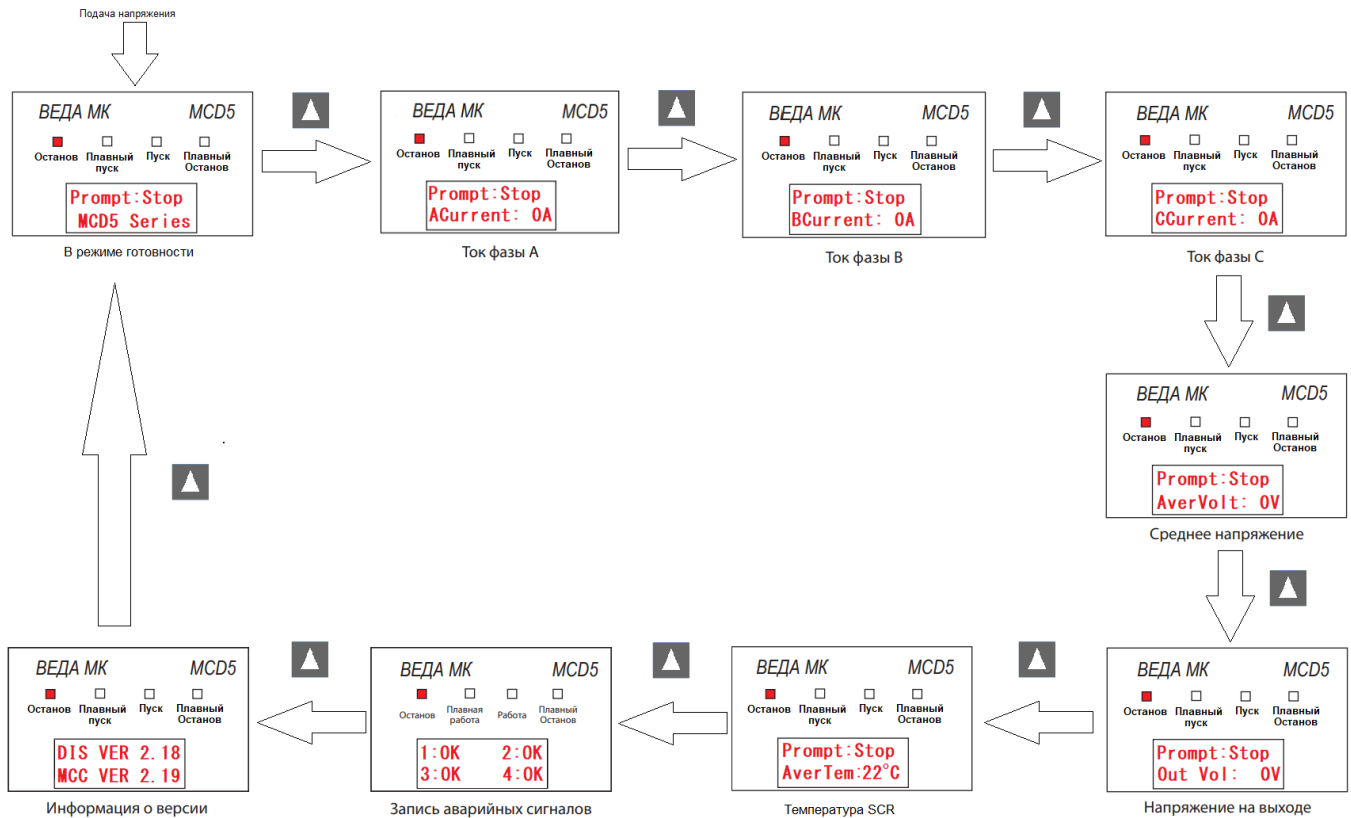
Подача напряжения

ВЕДА МК MCD5
Останов Плавный пуск Пуск Плавный Останов
Prompt:Stop
MCD5 Series
В режиме готовности

ВЕДА МК MCD5
Останов Плавный пуск Пуск Плавный Останов
Prompt:Stop
ACurrent: 0A
Ток фазы А

ВЕДА МК MCD5
Останов Плавный пуск Пуск Плавный Останов
Prompt:Stop
BCurrent: 0A
Ток фазы В

ВЕДА МК MCD5
Останов Плавный пуск Пуск Плавный Останов
Prompt:Stop
CCurrent: 0A
Ток фазы С

ВЕДА МК MCD5
Останов Плавный пуск Пуск Плавный Останов
Prompt:Stop
AverVolt: 0V
Среднее напряжение

ВЕДА МК MCD5
Останов Плавный пуск Пуск Плавный Останов
Prompt:Stop
Out Vol: 0V
Напряжение на выходе

ВЕДА МК MCD5
Останов Плавный пуск Пуск Плавный Останов
Prompt:Stop
AverTem:22°C
Температура SCR

ВЕДА МК MCD5
Останов Плавная работа Работа Плавный Останов
1:OK 2:OK
3:OK 4:OK
Запись аварийных сигналов

ВЕДА МК MCD5
Останов Плавный пуск Пуск Плавный Останов
DIS VER 2.18
MCC VER 2.19
Информация о версии